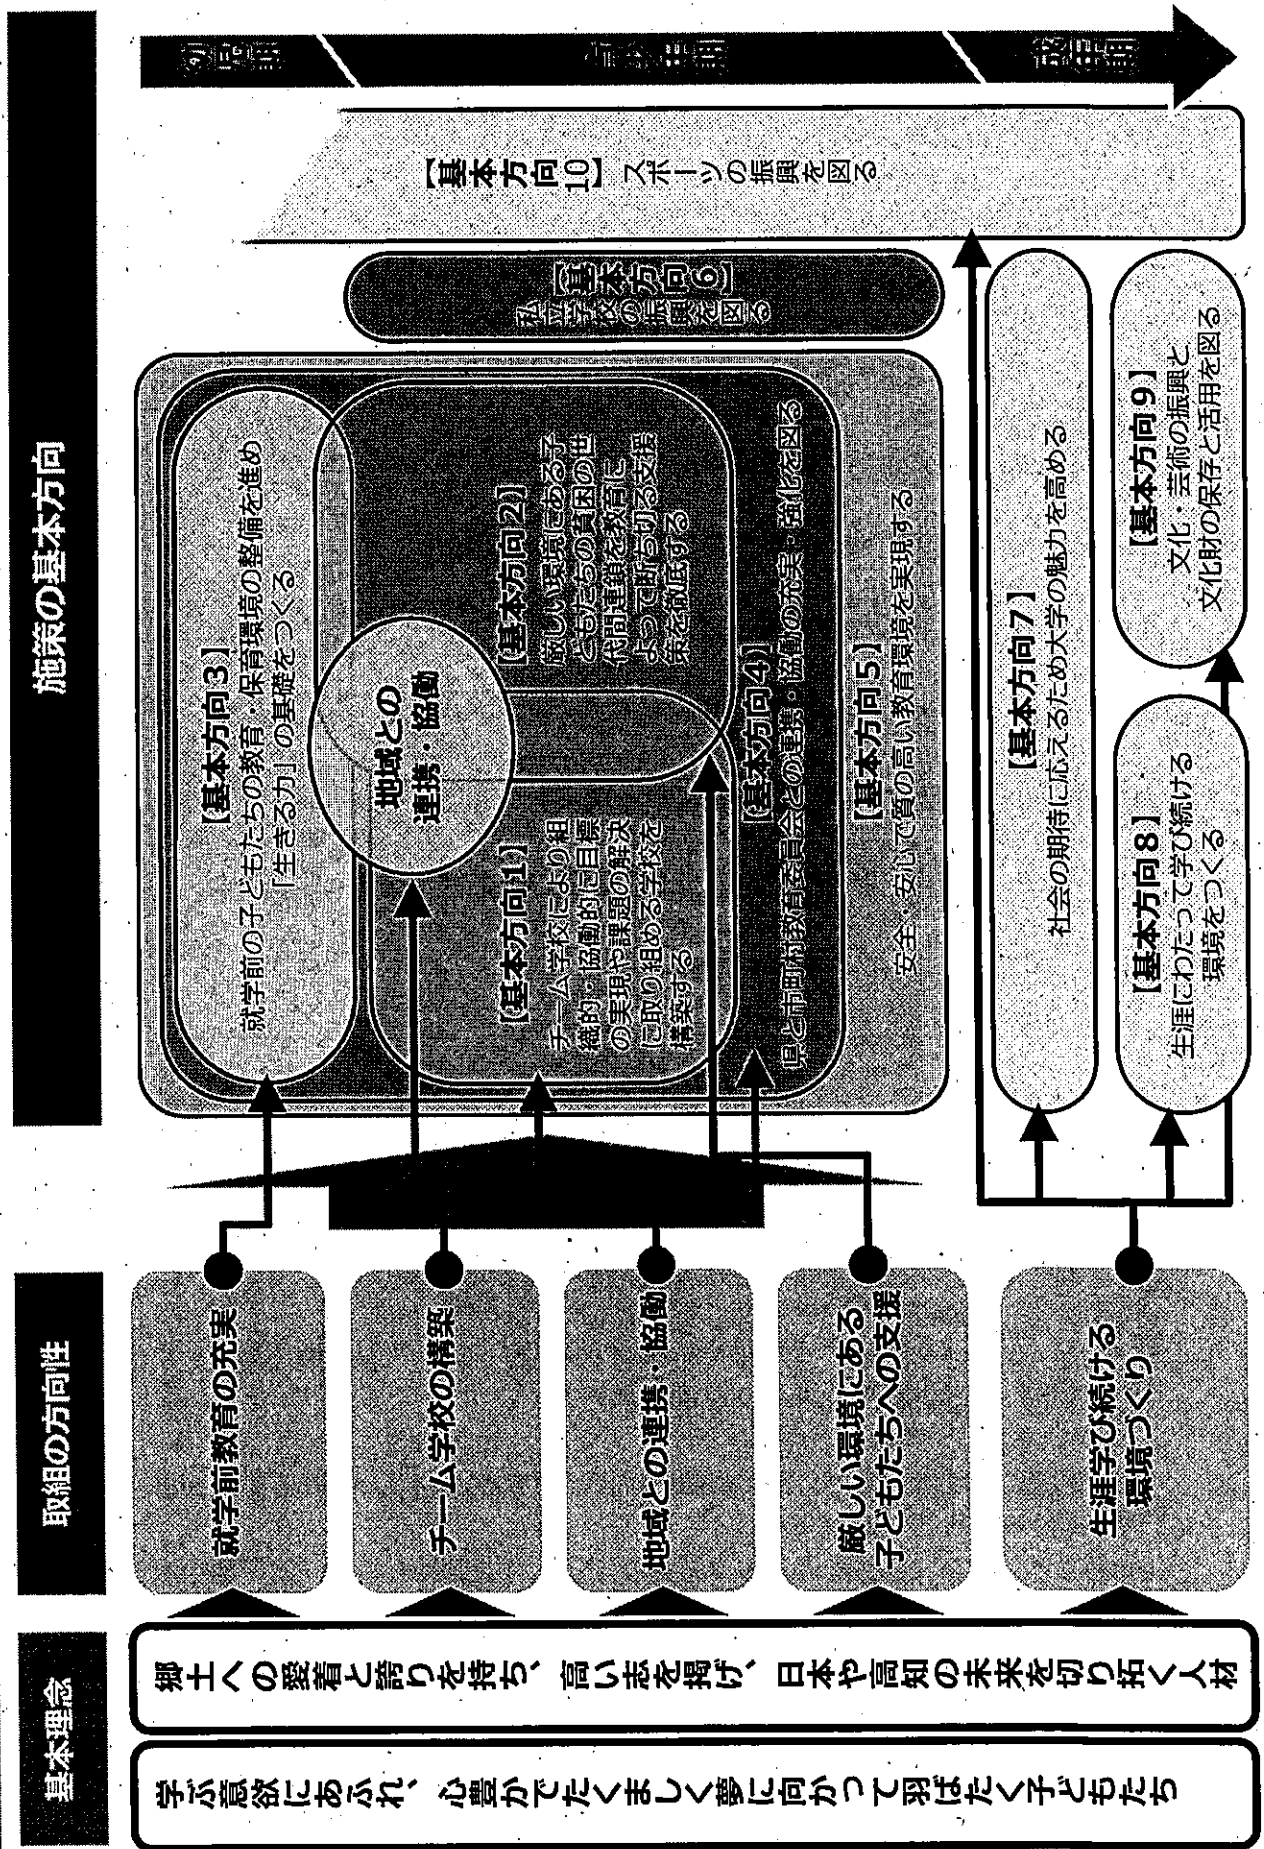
基本理念

学ぶ意欲にあふれ、心豊かでたくましく夢に向かって羽ばたく子どもたち

郷土への愛着と誇りを持ち、高い志を掲げ、日本や高知の未来を切り拓く人材

取組の方向性

就学前教育の充実

チーム学校の構築

地域との連携・協働

厳しい環境にある子どもたちへの支援

生涯学び続ける環境づくり

施策の基本方向

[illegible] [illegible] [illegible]

【基本方向10】スポーツの振興を図る

【基本方向6】私立学校の振興を図る

【基本方向3】就学前の子どもたちの教育・保育環境の整備を進め「生きる力」の基礎をつくる

地域との連携・協働

【基本方向2】厳しい環境にある子どもたちの貧困の世代間連鎖を教育によって断ち切る支援策を徹底する

【基本方向1】チーム学校による組織的・協働的な目標の実現や課題の解決に取り組める学校を構築する

【基本方向4】県と市町村教育委員会との連携・協働の充実・強化を図る

【基本方向5】安全・安心で質の高い教育環境を実現する

【基本方向7】社会の期待に応えるため大学の魅力を高める

【基本方向8】生涯にわたって学び続ける環境をつくる

【基本方向9】文化・芸術の振興と文化財の保存と活用を図る